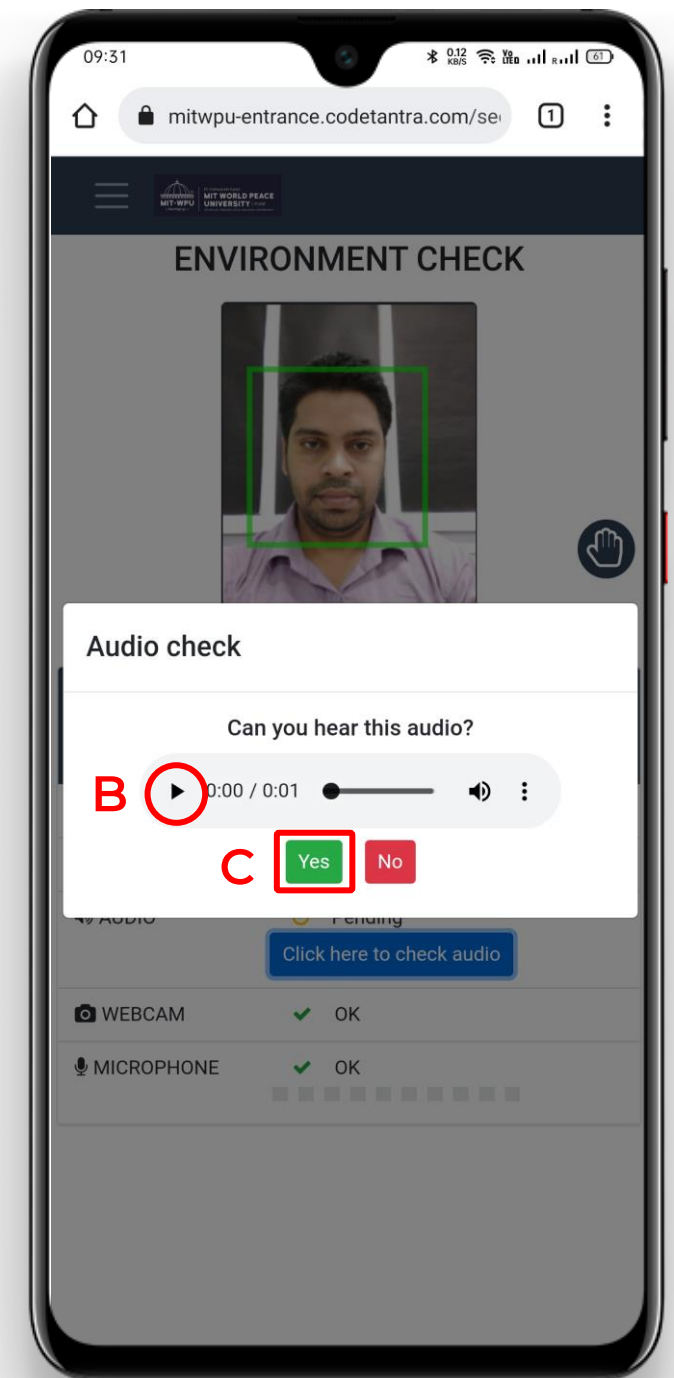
09:31
0.12 KB/S
61

mitwpu-entrance.codetantra.com/se

1

MIT-WPU
MIT WORLD PEACE UNIVERSITY

ENVIRONMENT CHECK

Audio check

Can you hear this audio?

B

0:00 / 0:01

C

Yes

No

AUDIO Pending

Click here to check audio

WEBCAM OK

MICROPHONE OK